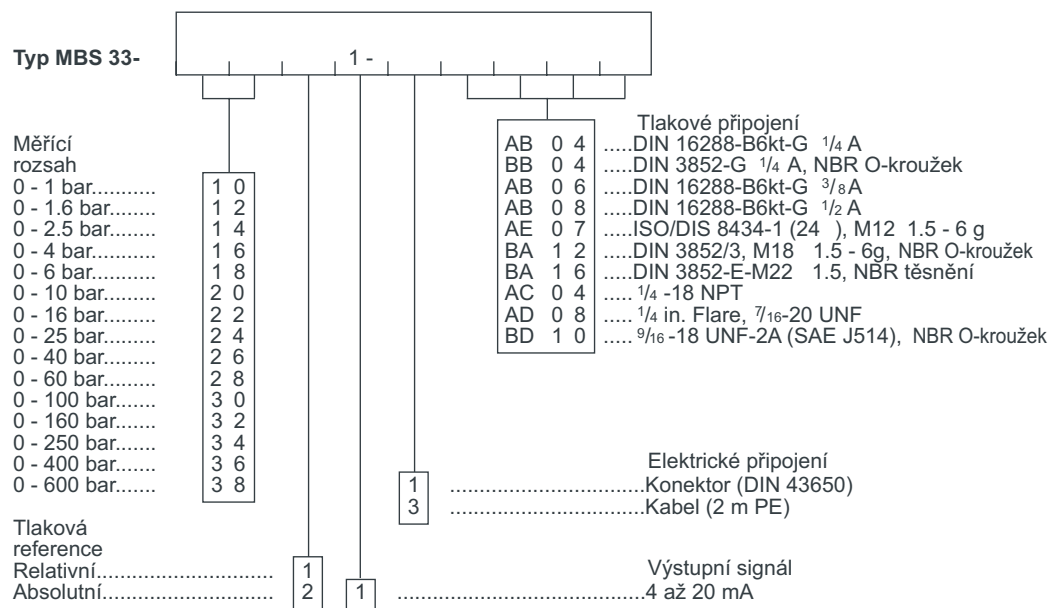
Typ MBS 33-

1 -

Měřící rozsah

| | |
|---|---|
| 0 - 1 bar.......... | 1 0 |
| 0 - 1.6 bar........ | 1 2 |
| 0 - 2.5 bar........ | 1 4 |
| 0 - 4 bar.......... | 1 6 |
| 0 - 6 bar.......... | 1 8 |
| 0 - 10 bar......... | 2 0 |
| 0 - 16 bar......... | 2 2 |
| 0 - 25 bar......... | 2 4 |
| 0 - 40 bar......... | 2 6 |
| 0 - 60 bar......... | 2 8 |
| 0 - 100 bar....... | 3 0 |
| 0 - 160 bar....... | 3 2 |
| 0 - 250 bar....... | 3 4 |
| 0 - 400 bar....... | 3 6 |
| 0 - 600 bar....... | 3 8 |

Tlakové připojení

| | |
|---|---|
| AB 0 4 | .....DIN 16288-B6kt-G $\frac{1}{4}$ A |
| BB 0 4 | .....DIN 3852-G $\frac{1}{4}$ A, NBR O-kroužek |
| AB 0 6 | .....DIN 16288-B6kt-G $\frac{3}{8}$ A |
| AB 0 8 | .....DIN 16288-B6kt-G $\frac{1}{2}$ A |
| AE 0 7 | .....ISO/DIS 8434-1 (24 ), M12 1.5 - 6 g |
| BA 1 2 | .....DIN 3852/3, M18 1.5 - 6g, NBR O-kroužek |
| BA 1 6 | .....DIN 3852-E-M22 1.5, NBR těsnění |
| AC 0 4 | ..... $\frac{1}{4}$ -18 NPT |
| AD 0 8 | ..... $\frac{1}{4}$ in. Flare, $\frac{7}{16}$-20 UNF |
| BD 1 0 | ..... $\frac{9}{16}$ -18 UNF-2A (SAE J514), NBR O-kroužek |

Elektrické připojení

1 ...............................Konektor (DIN 43650)
3 ...............................Kabel (2 m PE)

Tlaková reference
Relativní............................... 1
Absolutní.............................. 2

Výstupní signál
1 ..........................................4 až 20 mA